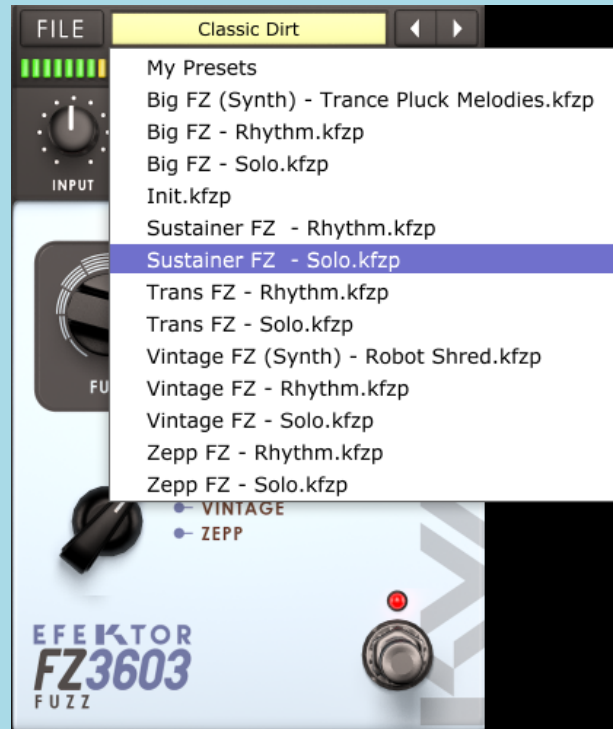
FILE
Classic Dirt
INPUT
My Presets
Big FZ (Synth) - Trance Pluck Melodies.kfzp
Big FZ - Rhythm.kfzp
Big FZ - Solo.kfzp
Init.kfzp
Sustainer FZ - Rhythm.kfzp
Sustainer FZ - Solo.kfzp
Trans FZ - Rhythm.kfzp
Trans FZ - Solo.kfzp
Vintage FZ (Synth) - Robot Shred.kfzp
Vintage FZ - Rhythm.kfzp
Vintage FZ - Solo.kfzp
Zepp FZ - Rhythm.kfzp
Zepp FZ - Solo.kfzp
FU
VINTAGE
ZEPP
EFEKTOR
FZ3603
FUZZ